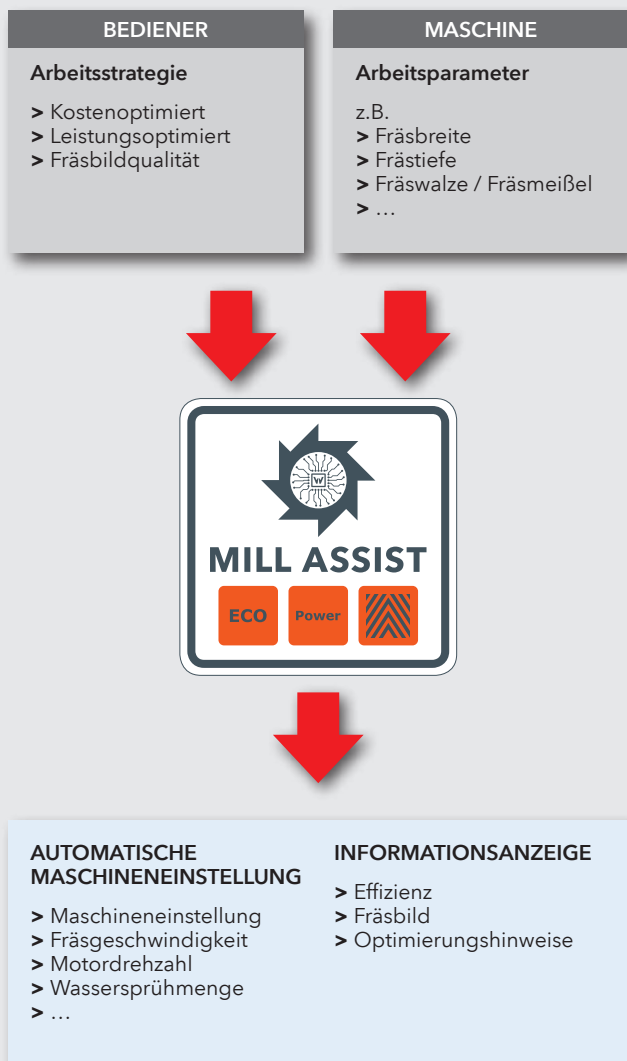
BEDIENER

Arbeitsstrategie

> Kostenoptimiert
> Leistungsoptimiert
> Fräsbildqualität

MASCHINE

Arbeitsparameter

z.B.
> Fräsbreite
> Frästiefe
> Fräswalze / Fräsmeißel
> …

W

MILL ASSIST

ECO Power

AUTOMATISCHE MASCHINENEINSTELLUNG

> Maschineneinstellung
> Fräsgeschwindigkeit
> Motordrehzahl
> Wassersprühmenge
> …

INFORMATIONSANZEIGE

> Effizienz
> Fräsbild
> Optimierungshinweise